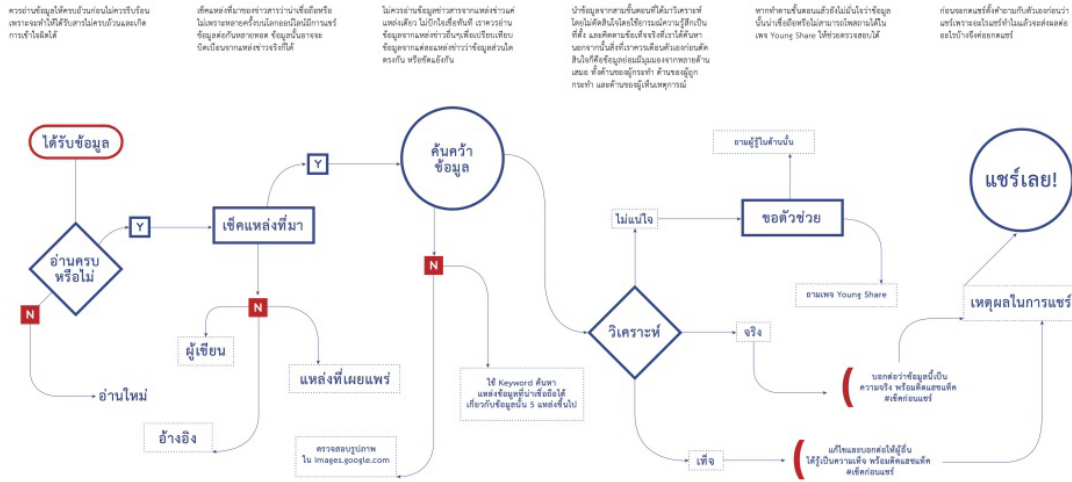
ควรอ่านข้อมูลให้ครบถ้วนก่อนไม่ควรรีบร้อนเพราะจะทำให้ได้รับสารไม่ครบถ้วนและเกิดการเข้าใจผิดได้

เช็คแหล่งที่มาของข่าวสารว่าน่าเชื่อถือหรือไม่เพราะหลายครั้งบนโลกออนไลน์มีการแชร์ข้อมูลต่อกันหลายทอด ข้อมูลนั้นอาจจะบิดเบือนจากแหล่งข่าวจริงก็ได้

ไม่ควรอ่านข้อมูลข่าวสารจากแหล่งข่าวแค่แหล่งเดียว ไม่ปักใจเชื่อทันที เราควรอ่านข้อมูลจากหลายแหล่งข่าวอื่นๆเพื่อเปรียบเทียบข้อมูลจากแต่ละแหล่งข่าวว่าข้อมูลส่วนใดตรงกัน หรือขัดแย้งกัน

นำข้อมูลจากสามขั้นตอนที่ได้มาวิเคราะห์ โดยไม่ตัดสินใจโดยใช้อารมณ์ความรู้สึกเป็นที่ตั้ง และคิดตามข้อเท็จจริงที่เราได้ค้นหา นอกจากนั้นสิ่งที่เราควรเตือนตัวเองก่อนตัดสินใจก็คือข้อมูลย่อมมีมุมมองจากหลายด้านเสมอ ทั้งด้านของผู้กระทำ ด้านของผู้ถูกกระทำ และด้านของผู้เห็นเหตุการณ์

หากทำตามขั้นตอนแล้วยังไม่มั่นใจว่าข้อมูลนั้นน่าเชื่อถือหรือไม่สามารถไขคลายได้ในเพจ Young Share ให้ช่วยตรวจสอบได้

ก่อนจะกดแชร์ตั้งคำถามกับตัวเองก่อนว่าแชร์เพราะอะไรแชร์ทำไมแล้วจะส่งผลต่ออะไรบ้างจึงค่อยกดแชร์

ได้รับข้อมูล

อ่านครบหรือไม่

Y

N

อ่านใหม่

เช็คแหล่งที่มา

Y

N

ผู้เขียน

แหล่งที่เผยแพร่

อ้างอิง

ค้นคว้าข้อมูล

N

ใช้ Keyword ค้นหาแหล่งข้อมูลที่น่าเชื่อถือได้เกี่ยวกับข้อมูลนั้น 3 แหล่งขึ้นไป

ตรวจสอบรูปภาพใน images.google.com

วิเคราะห์

ไม่แน่ใจ

ขอตัวช่วย

ถามผู้รู้ในด้านนั้น

ถามเพจ Young Share

จริง

บอกต่อว่าข้อมูลนี้เป็นความจริง พร้อมติดแฮชแท็ก #เช็คก่อนแชร์

เท็จ

แก้ไขและบอกต่อให้ผู้อื่นได้รู้เป็นความเท็จ พร้อมติดแฮชแท็ก #เช็คก่อนแชร์

เหตุผลในการแชร์

แชร์เลย!